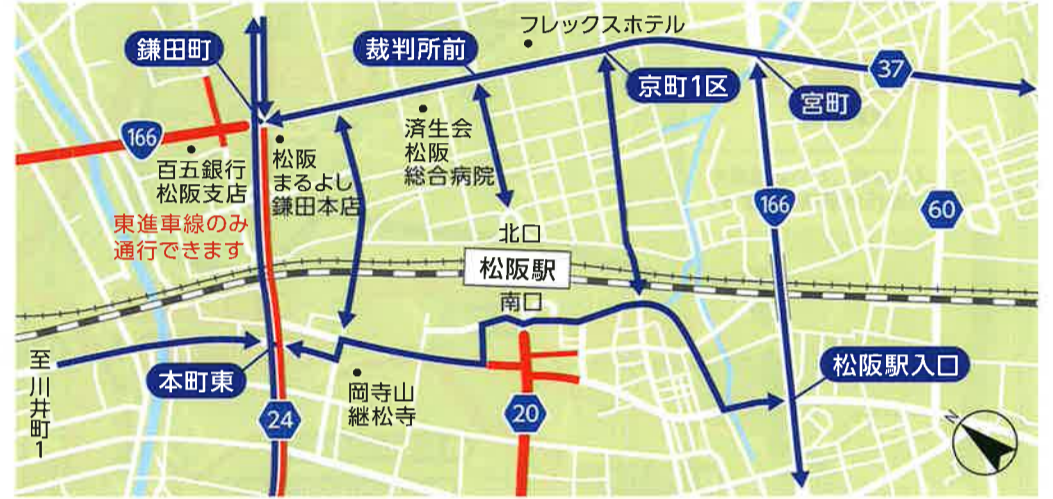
フレックスホテル

鎌田町

裁判所前

37

京町1区

宮町

166

百五銀行
松阪支店

松阪
まるよし
鎌田本店

済生会
松阪
総合病院

166

東進車線のみ
通行できます

60

北口

松阪駅

南口

至
川井町
1

本町東

岡寺山
継松寺

松阪駅入口

24

20

N